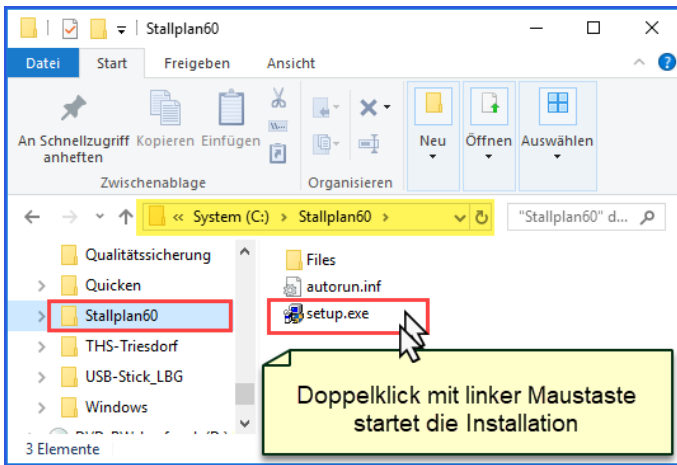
Stallplan60

Datei Start Freigeben Ansicht

An Schnellzugriff anheften Kopieren Einfügen

Zwischenablage

Organisieren

Neu Öffnen Auswählen

« System (C:) › Stallplan60 ›

"Stallplan60" d...

Qualitätssicherung
Quicken
Stallplan60
THS-Triesdorf
USB-Stick_LBG
Windows

Files
autorun.inf
setup.exe

Doppelklick mit linker Maustaste startet die Installation

3 Elemente